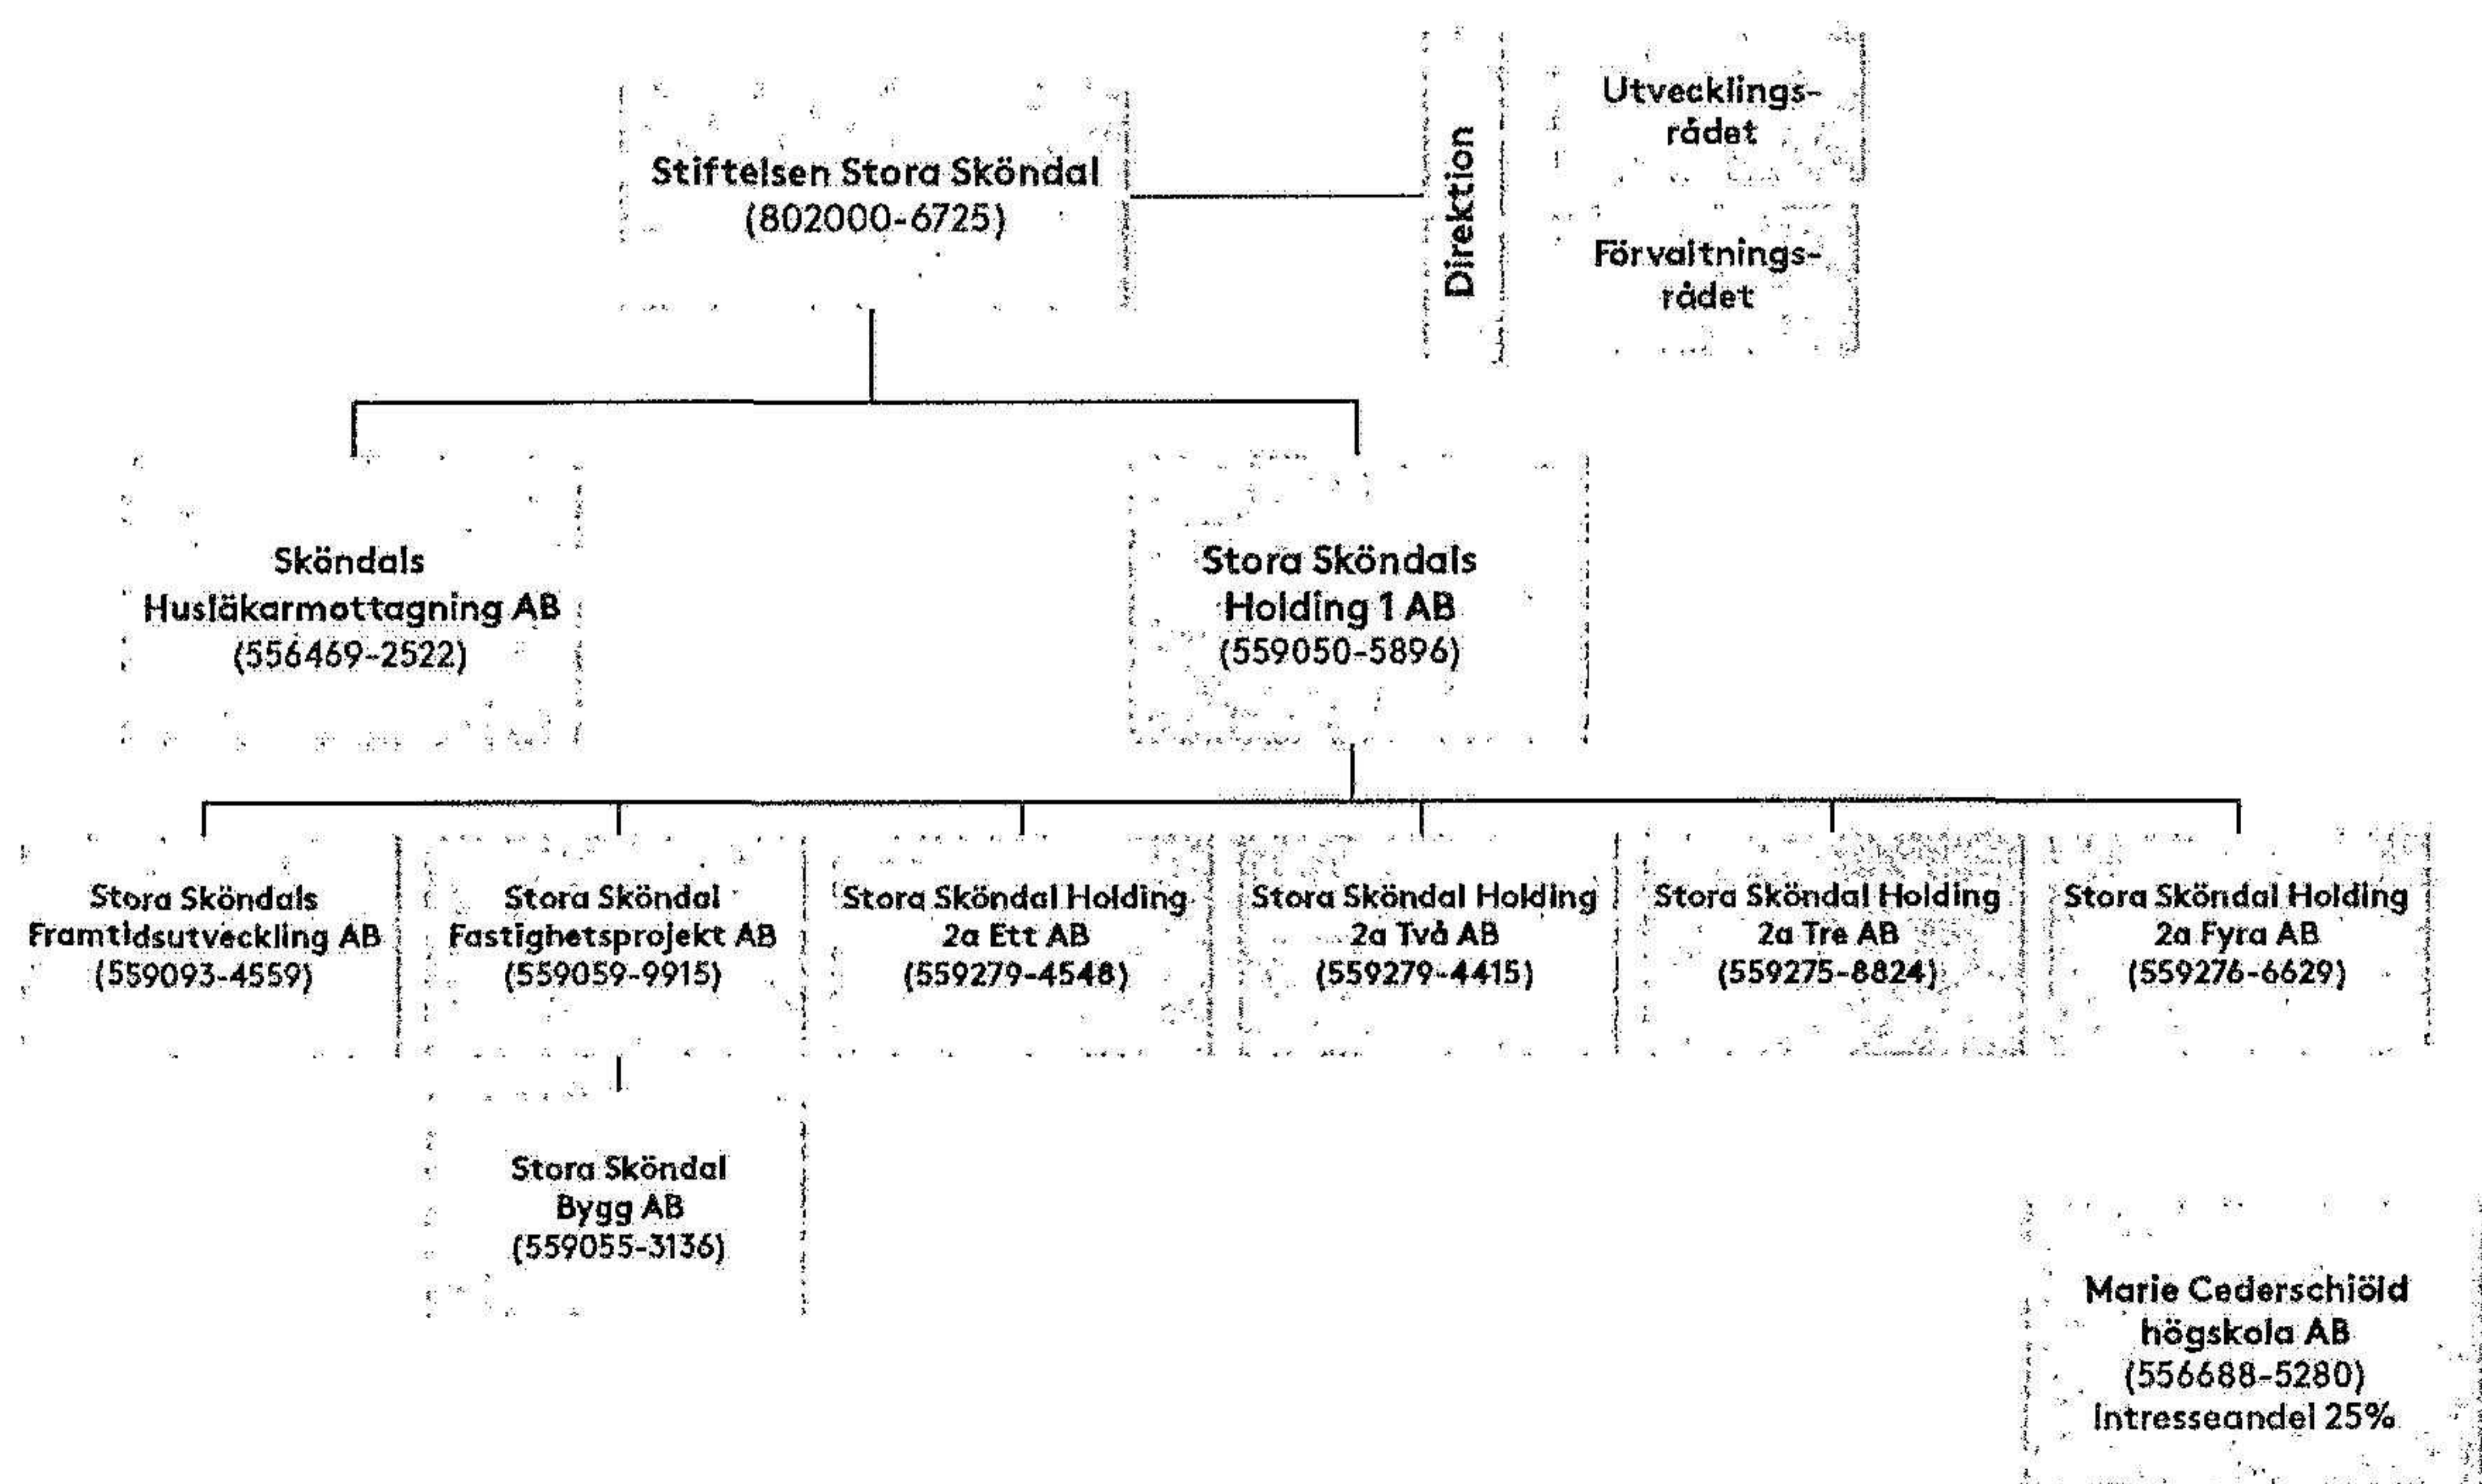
Stiftelsen Stora Sköndal
(802000-6725)

Direktion

Utvecklingsrådet

Förvaltningsrådet

Sköndals Husläkarmottagning AB
(556469-2522)

Stora Sköndals Holding 1 AB
(559050-5896)

Stora Sköndals Framtidsutveckling AB
(559093-4559)

Stora Sköndal Fastighetsprojekt AB
(559059-9915)

Stora Sköndal Holding 2a Ett AB
(559279-4548)

Stora Sköndal Holding 2a Två AB
(559279-4415)

Stora Sköndal Holding 2a Tre AB
(559275-8824)

Stora Sköndal Holding 2a Fyra AB
(559276-6629)

Stora Sköndal Bygg AB
(559055-3136)

Marie Cederschiöld högskola AB
(556688-5280)
Intresseandel 25%